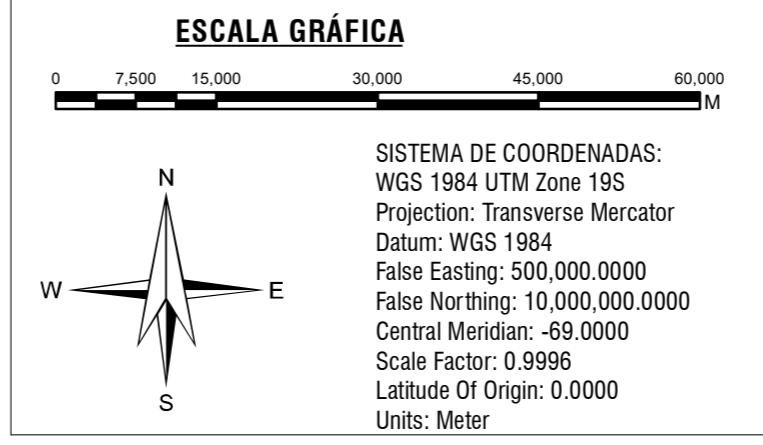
ESCALA GRÁFICA

0 7,500 15,000 30,000 45,000 60,000
M

N
W E
S

SISTEMA DE COORDENADAS:
WGS 1984 UTM Zone 19S
Projection: Transverse Mercator
Datum: WGS 1984
False Easting: 500,000.0000
False Northing: 10,000,000.0000
Central Meridian: -69.0000
Scale Factor: 0.9996
Latitude Of Origin: 0.0000
Units: Meter